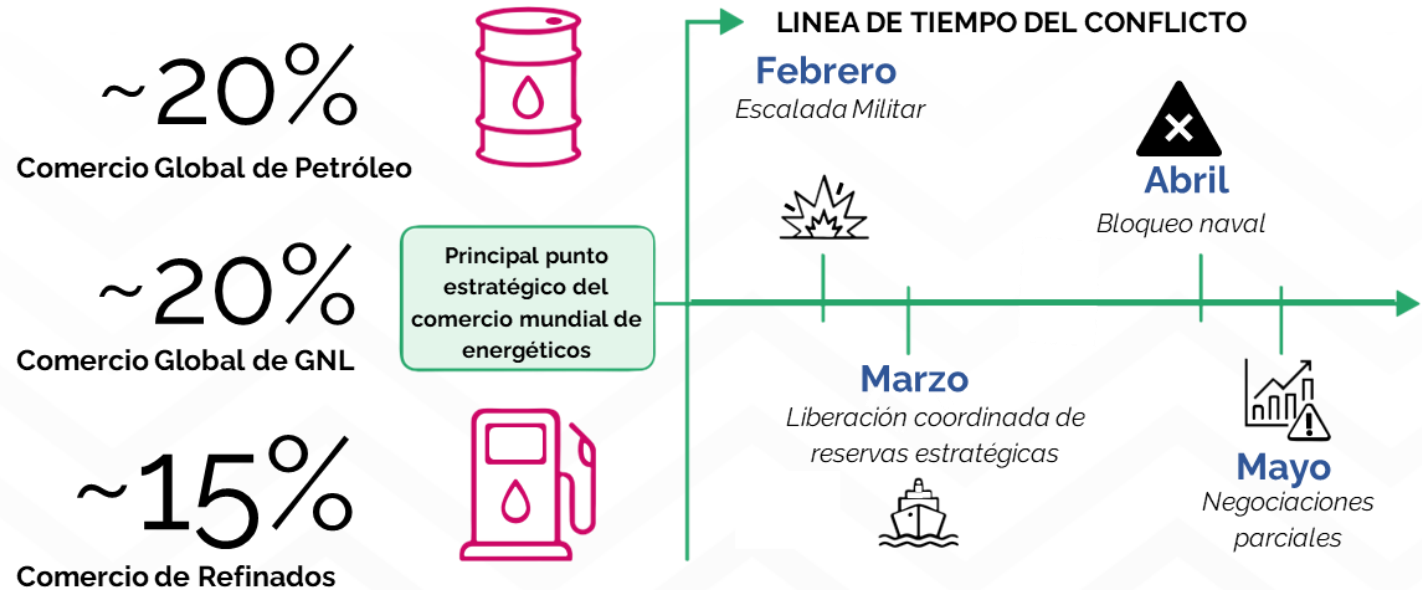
~20%
Comercio Global de Petróleo

~20%
Comercio Global de GNL

~15%
Comercio de Refinados

Principal punto estratégico del comercio mundial de energéticos

LINEA DE TIEMPO DEL CONFLICTO

Febrero
Escalada Militar

Abril
Bloqueo naval

Marzo
Liberación coordinada de reservas estratégicas

Mayo
Negociaciones parciales